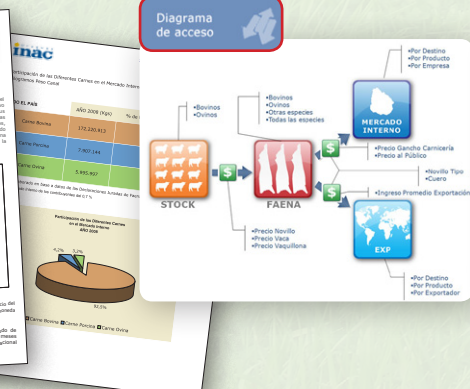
inac

Participación de las Diferentes Carnes en el Mercado Interno
Equivalente Peso Canal

EL PAIS

| | AÑO 2008 (Kgs) | % de |
|---|---|---|
| Carne Bovina | 170.220.813 | |
| Carne Porcina | 7.907.144 | |
| Carne Ovina | 5.955.907 | |

Participación de las Diferentes Carnes en el Mercado Interno AÑO 2008

4,3% 3,2%

92,5%

Carne Bovina Carne Porcina Carne Ovina

Diagrama de acceso

•Bovinos
•Ovinos

STOCK

•Bovinos
•Ovinos
•Otras especies
•Todas las especies

FAENA

•Precio Novillo
•Precio Vaca
•Precio Vaquillona

MERCADO INTERNO

•Por Destino
•Por Producto
•Por Empresa

•Precio Gancho Carnicería
•Precio al Público

•Novillo Tipo
•Cuero

•Ingreso Promedio Exportación

EXP

•Por Destino
•Por Producto
•Por Exportador